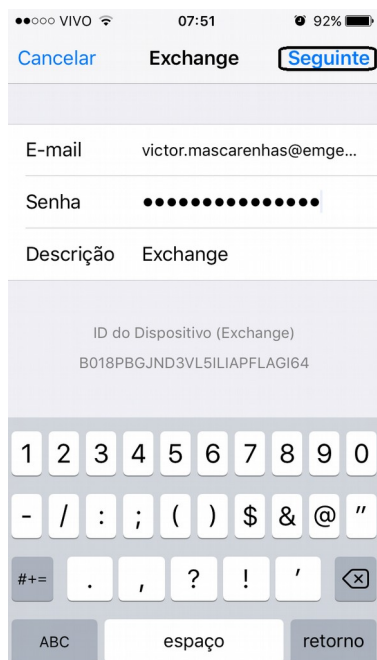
●●○○○ VIVO 07:51 92%

Cancelar Exchange Seguinte

E-mail victor.mascarenhas@emge...

Senha ••••••••••••••

Descrição Exchange

ID do Dispositivo (Exchange)
B018PBGJND3VL5ILIAPFLAGI64

1 2 3 4 5 6 7 8 9 0
- / : ; ( ) $ & @ "
#+= . , ? ! '
ABC espaço retorno